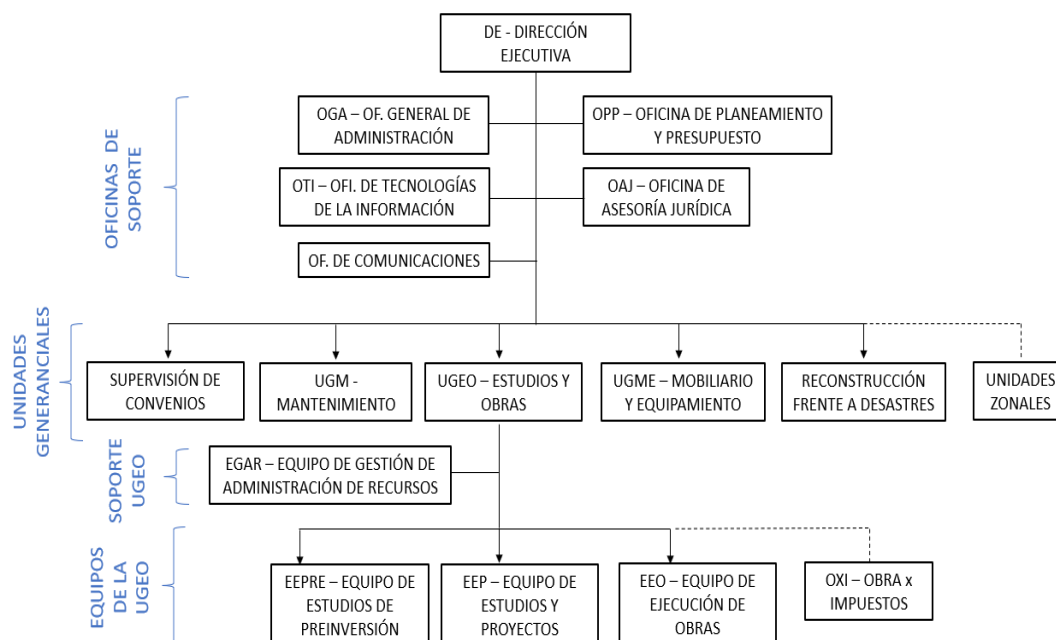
DE - DIRECCIÓN EJECUTIVA

OFICINAS DE SOPORTE

OGA – OF. GENERAL DE ADMINISTRACIÓN

OPP – OFICINA DE PLANEAMIENTO Y PRESUPUESTO

OTI – OFI. DE TECNOLOGÍAS DE LA INFORMACIÓN

OAJ – OFICINA DE ASESORÍA JURÍDICA

OF. DE COMUNICACIONES

UNIDADES GENERANCIALES

SUPERVISIÓN DE CONVENIOS

UGM - MANTENIMIENTO

UGEO – ESTUDIOS Y OBRAS

UGME – MOBILIARIO Y EQUIPAMIENTO

RECONSTRUCCIÓN FRENTE A DESASTRES

UNIDADES ZONALES

SOPORTE UGEO

EGAR – EQUIPO DE GESTIÓN DE ADMINISTRACIÓN DE RECURSOS

EQUIPOS DE LA UGEO

EEPRE – EQUIPO DE ESTUDIOS DE PREINVERSIÓN

EEP – EQUIPO DE ESTUDIOS Y PROYECTOS

EEO – EQUIPO DE EJECUCIÓN DE OBRAS

OXI – OBRA x IMPUESTOS